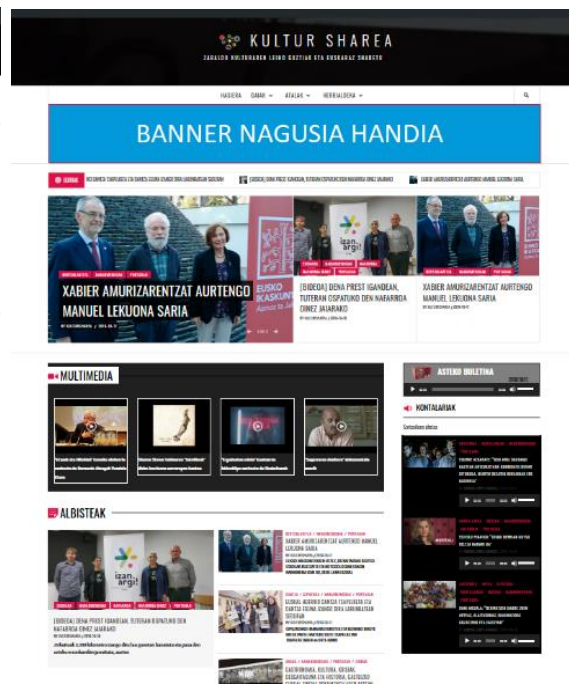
KULTUR SHAREA

ZABALDU KULTURAREN LEIHO GUZTIAK ETA EUSKARAZ SHAREATU

HASIERA GAIAK ATALAK HERRIALDEAK

BANNER NAGUSIA HANDIA

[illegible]

XABIER AMURIZARENTZAT AURTENGO MANUEL LEKUONA SARIA

[BIDEOA] DENA PREST IGANDEAN, TUTERAN OSPATUKO DEN NAFARROA OINEZ JAIARAKO

XABIER AMURIZARENTZAT AURTENGO MANUEL LEKUONA SARIA

MULTIMEDIA

ASTEKO BULETINA

KONTALARIAK

ALBISTEAK

[BIDEOA] DENA PREST IGANDEAN, TUTERAN OSPATUKO DEN NAFARROA OINEZ JAIARAKO

XABIER AMURIZARENTZAT AURTENGO MANUEL LEKUONA SARIA

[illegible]

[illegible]